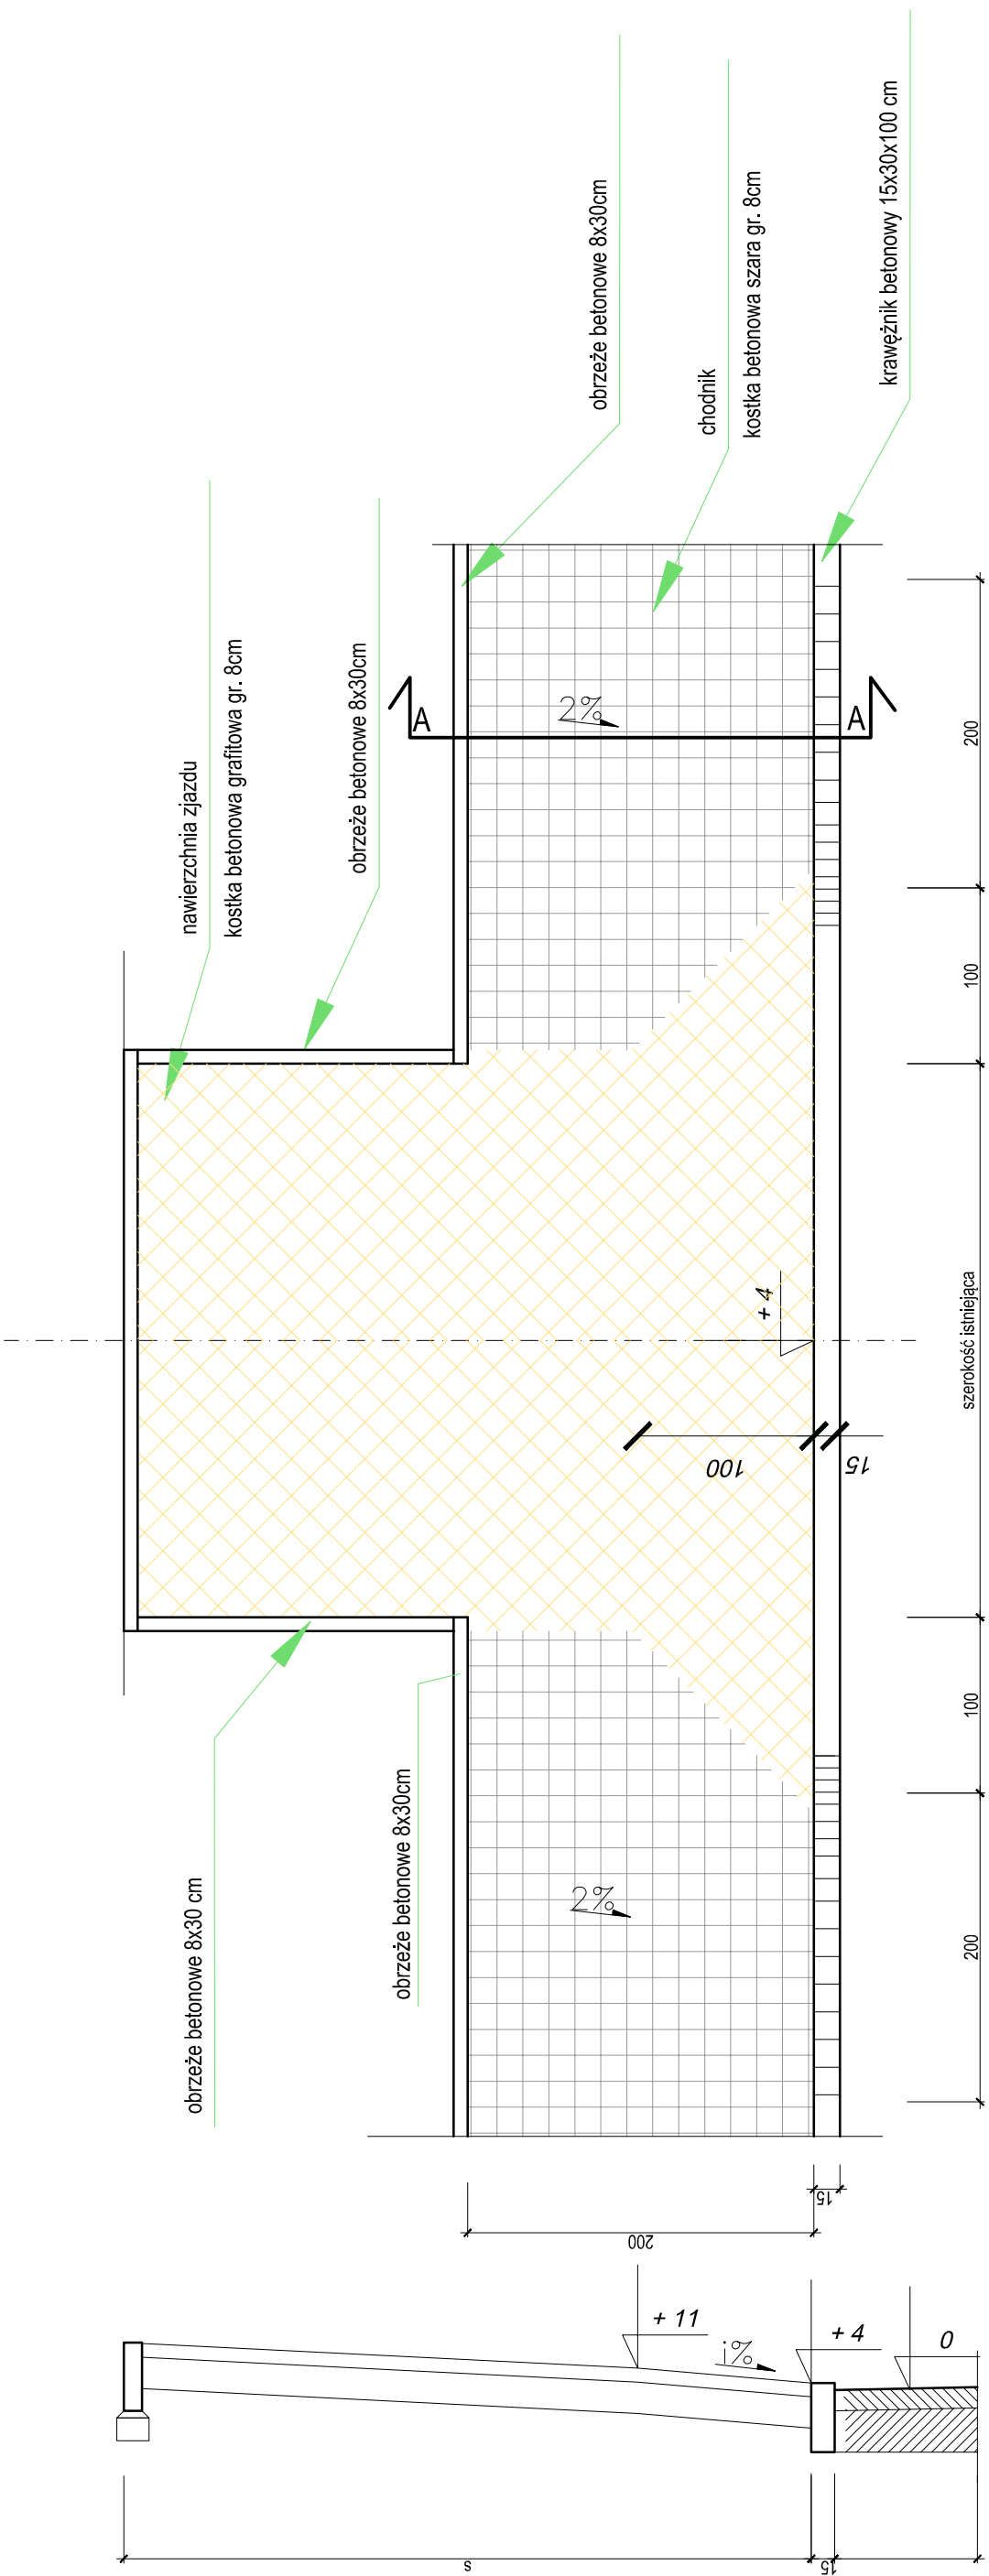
obrzeże betonowe 8x30cm

chodnik

kostka betonowa szara gr. 8cm

krawężnik betonowy 15x30x100 cm

nawierzchnia zjazdu

kostka betonowa grafitowa gr. 8cm

obrzeże betonowe 8x30cm

A

A

2%

200

100

+ 4

szerokość istniejąca

100

15

100

obrzeże betonowe 8x30cm

2%

200

obrzeże betonowe 8x30 cm

15

200

+ 11

i%

+ 4

0

s

15